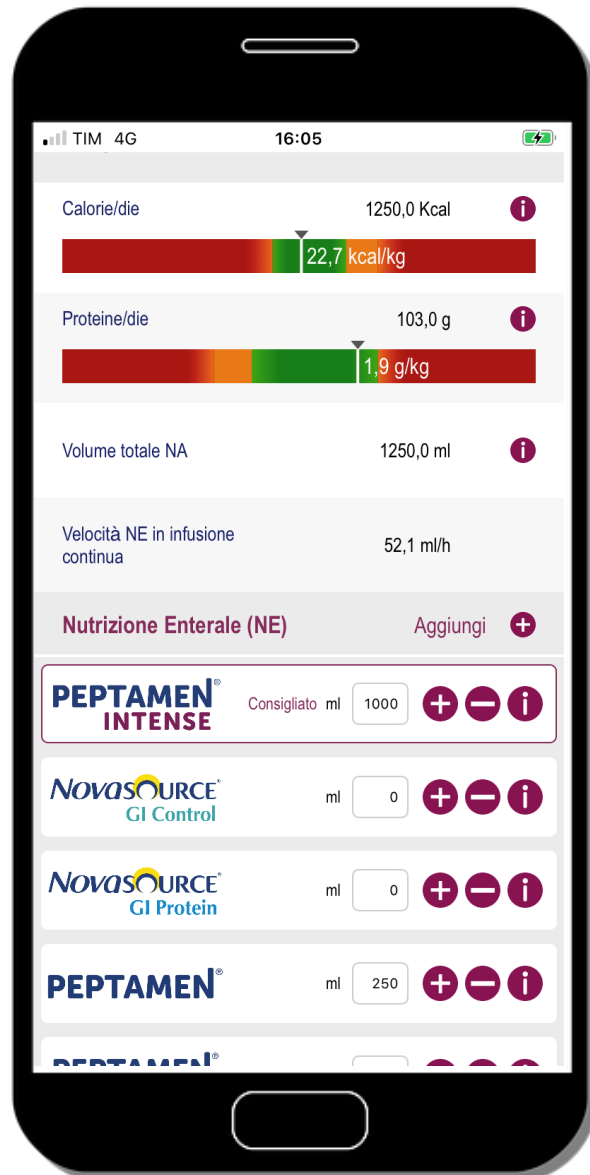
TIM 4G 16:05

Calorie/die 1250,0 Kcal

22,7 kcal/kg

Proteine/die 103,0 g

1,9 g/kg

Volume totale NA 1250,0 ml

Velocità NE in infusione continua 52,1 ml/h

Nutrizione Enterale (NE) Aggiungi

PEPTAMEN® INTENSE Consigliato ml 1000

NovaSource® GI Control ml 0

NovaSource® GI Protein ml 0

PEPTAMEN® ml 250

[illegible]